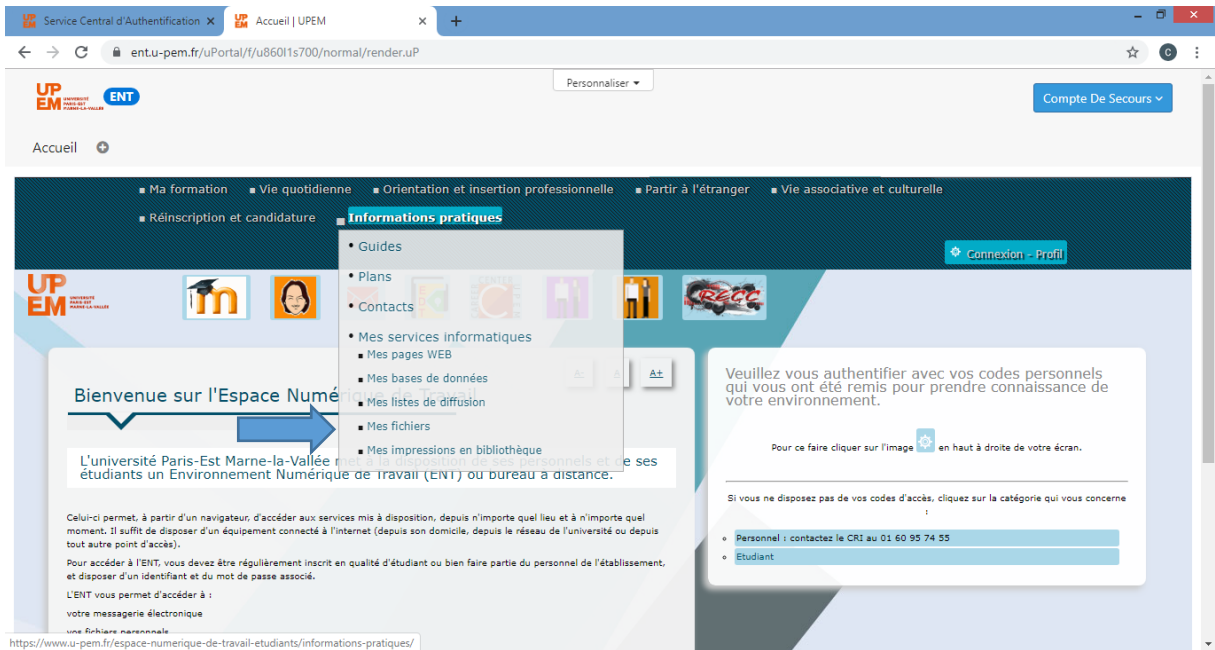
Service Central d'Authentification ×
Accueil | UPEM ×
+

ent.u-pem.fr/uPortal/f/u860l1s700/normal/render.uP

UP EM UNIVERSITÉ PARIS-EST MARNE-LA-VALLÉE ENT

Personnaliser ▾

Compte De Secours ▾

Accueil

Ma formation
Vie quotidienne
Orientation et insertion professionnelle
Partir à l'étranger
Vie associative et culturelle
Réinscription et candidature
Informations pratiques

Connexion - Profil

UP EM UNIVERSITÉ PARIS-EST MARNE-LA-VALLÉE

RECC

Guides
Plans
Contacts
Mes services informatiques
Mes pages WEB
Mes bases de données
Mes listes de diffusion
Mes fichiers
Mes impressions en bibliothèque

A- A A+

Bienvenue sur l'Espace Numéri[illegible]

L'université Paris-Est Marne-la-Vallée met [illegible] personnels et de ses étudiants un Environnement Numérique de Travail (ENT) ou bureau à distance.

Celui-ci permet, à partir d'un navigateur, d'accéder aux services mis à disposition, depuis n'importe quel lieu et à n'importe quel moment. Il suffit de disposer d'un équipement connecté à l'internet (depuis son domicile, depuis le réseau de l'université ou depuis tout autre point d'accès).

Pour accéder à l'ENT, vous devez être régulièrement inscrit en qualité d'étudiant ou bien faire partie du personnel de l'établissement, et disposer d'un identifiant et du mot de passe associé.

L'ENT vous permet d'accéder à :

votre messagerie électronique

vos fichiers personnels

Veuillez vous authentifier avec vos codes personnels qui vous ont été remis pour prendre connaissance de votre environnement.

Pour ce faire cliquer sur l'image en haut à droite de votre écran.

Si vous ne disposez pas de vos codes d'accès, cliquez sur la catégorie qui vous concerne :

Personnel : contactez le CRI au 01 60 95 74 55
Etudiant

https://www.u-pem.fr/espace-numerique-de-travail-etudiants/informations-pratiques/